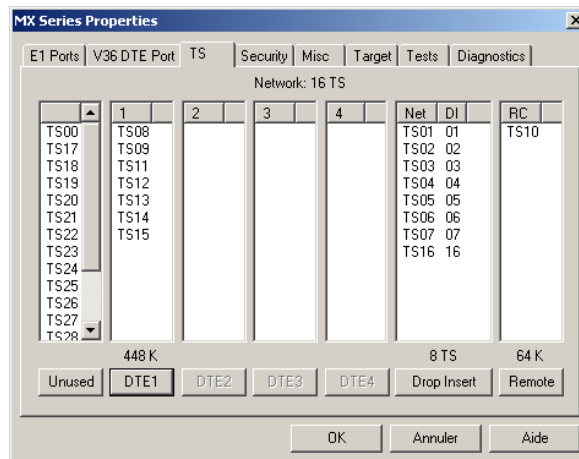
MX Series Properties

E1 Ports | V36 DTE Port | TS | Security | Misc | Target | Tests | Diagnostics

Network: 16 TS

| | 1 | 2 | 3 | 4 | Net DI | RC |
|---|---|---|---|---|---|---|
| TS00 | TS08 | | | | TS01 01 | TS10 |
| TS17 | TS09 | | | | TS02 02 | |
| TS18 | TS11 | | | | TS03 03 | |
| TS19 | TS12 | | | | TS04 04 | |
| TS20 | TS13 | | | | TS05 05 | |
| TS21 | TS14 | | | | TS06 06 | |
| TS22 | TS15 | | | | TS07 07 | |
| TS23 | | | | | TS16 16 | |
| TS24 | | | | | | |
| TS25 | | | | | | |
| TS26 | | | | | | |
| TS27 | | | | | | |
| TS28 | | | | | | |

448 K	8 TS	64 K

Unused	DTE1	DTE2	DTE3	DTE4	Drop Insert	Remote

OK	Annuler	Aide